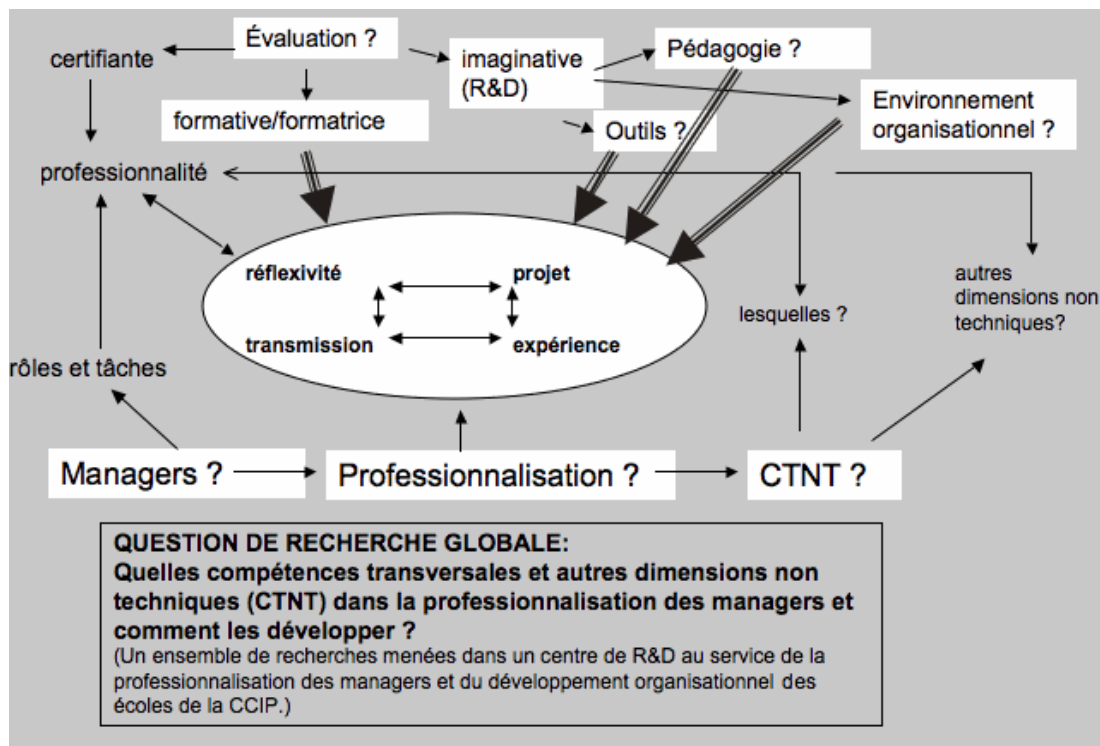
Évaluation ?

certifiante

imaginative (R&D)

Pédagogie ?

formative/formatrice

Environnement organisationnel ?

Outils ?

professionnalité

réflexivité

projet

transmission

expérience

lesquelles ?

autres dimensions non techniques?

rôles et tâches

Managers ?

Professionnalisation ?

CTNT ?

**QUESTION DE RECHERCHE GLOBALE:**
**Quelles compétences transversales et autres dimensions non techniques (CTNT) dans la professionnalisation des managers et comment les développer ?**
(Un ensemble de recherches menées dans un centre de R&D au service de la professionnalisation des managers et du développement organisationnel des écoles de la CCIP.)